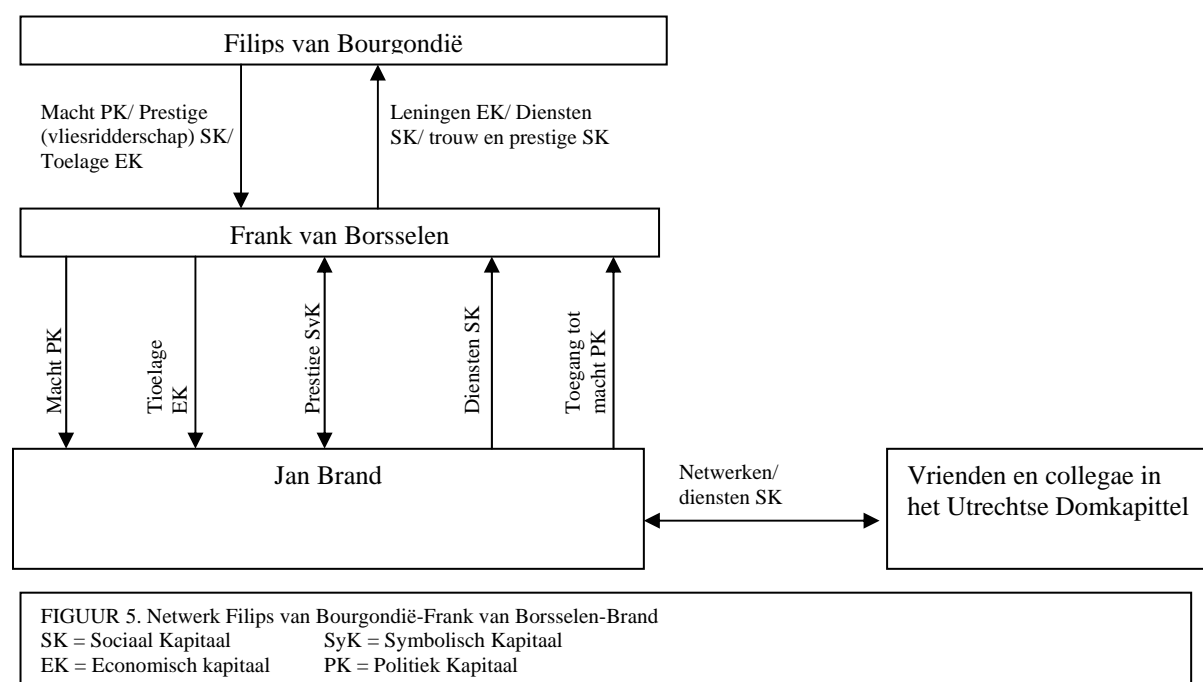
Filips van Bourgondië

Macht PK/ Prestige (vliesridderschap) SK/ Toelage EK

Leningen EK/ Diensten SK/ trouw en prestige SK

Frank van Borsselen

Macht PK

Tioelage EK

Prestige SvK

Diensten SK

Toegang tot macht PK

Jan Brand

Netwerken/ diensten SK

Vrienden en collegae in het Utrechtse Domkapittel

FIGUUR 5. Netwerk Filips van Bourgondië-Frank van Borsselen-Brand
SK = Sociaal Kapitaal SyK = Symbolisch Kapitaal
EK = Economisch kapitaal PK = Politiek Kapitaal